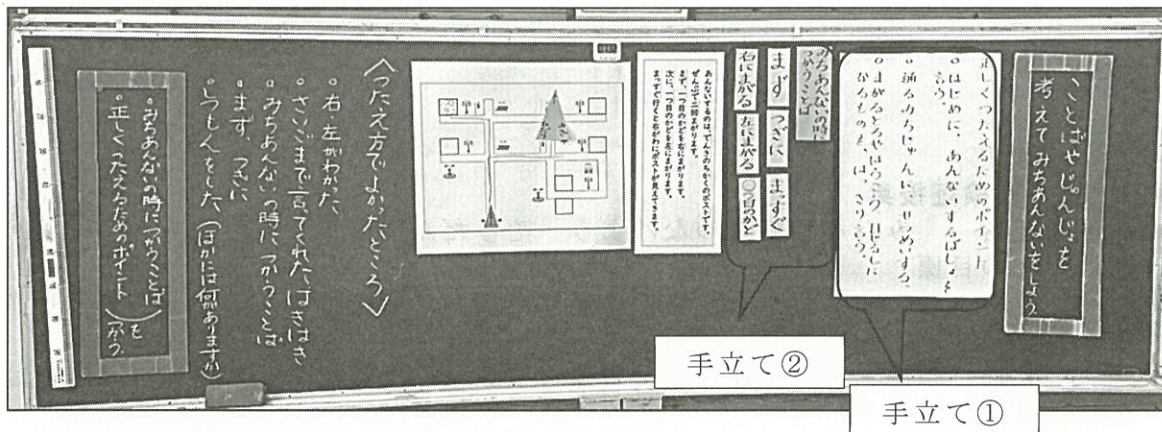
ことばやじゅんじょを考えてみちあんないをしよう

正しくつたえるためのポイント
○はじめに、あんないするばしょを言う。
○通るみちじゅんにせつめいする。
○まがるところやばしょ、目じるしになるものなどは、きちんと言う。

みちあんないの時つかうことば

まず
つぎに
まっすぐ
右にまがる
左にまがる
○つ目のかど

あんないするのは、ぞうさんのおかをのぼるみちです。ぜん出て二回まがります。まず、一つ目のかどを右にまがります。次に、二つ目のかどを左にまがります。まっすぐ行くと右がわにポストが見えてきます。

〈つたえ方でよかったところ〉
○右、左がわかった。
○さいごまで言ってくれたのがはきはき
○みちあんないの時につかうことばまず、つぎに
○しつもんをした（ほかに何がありますか）

○みちあんないの時につかうことば（　　）を正しくつたえるためのポイント（　　）を学ぶ。

手立て②

手立て①